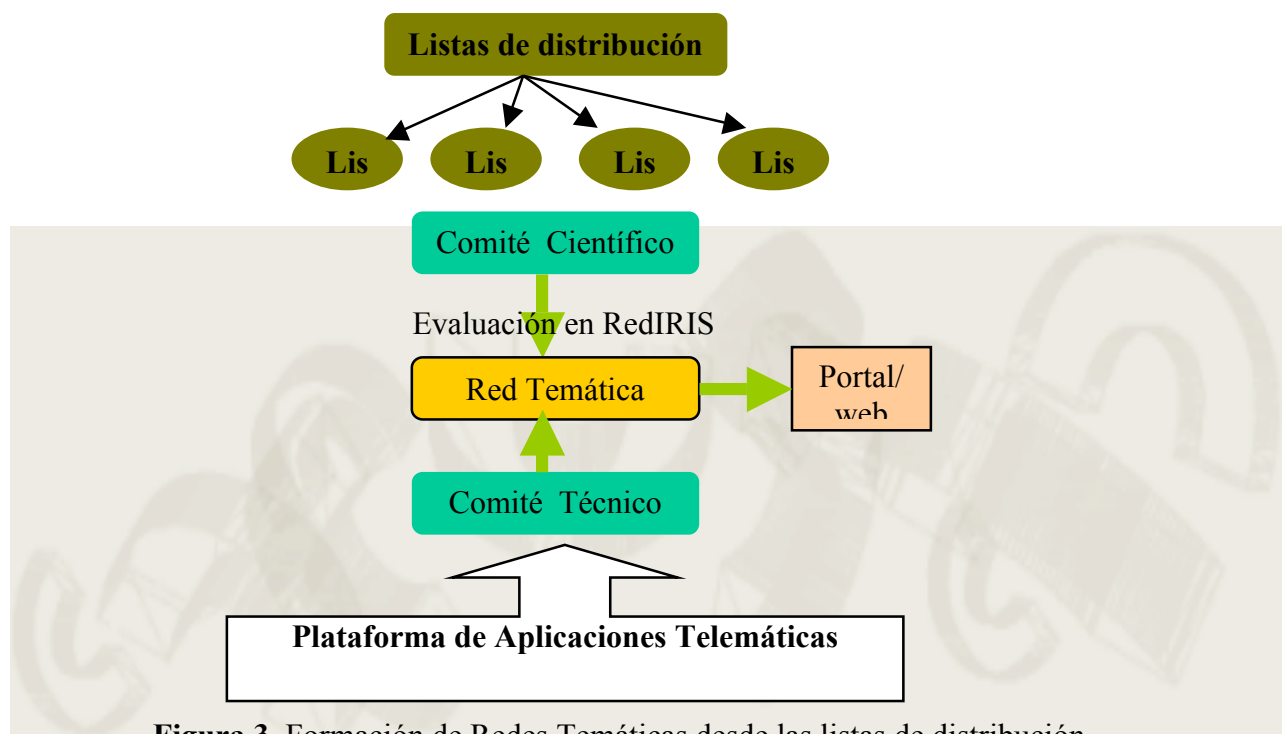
Listas de distribución

Lis

Lis

Lis

Lis

Comité Científico

Evaluación en RedIRIS

Red Temática

Portal/ web

Comité Técnico

Plataforma de Aplicaciones Telemáticas

Figura 3. Formación de Redes Temáticas desde las listas de distribución